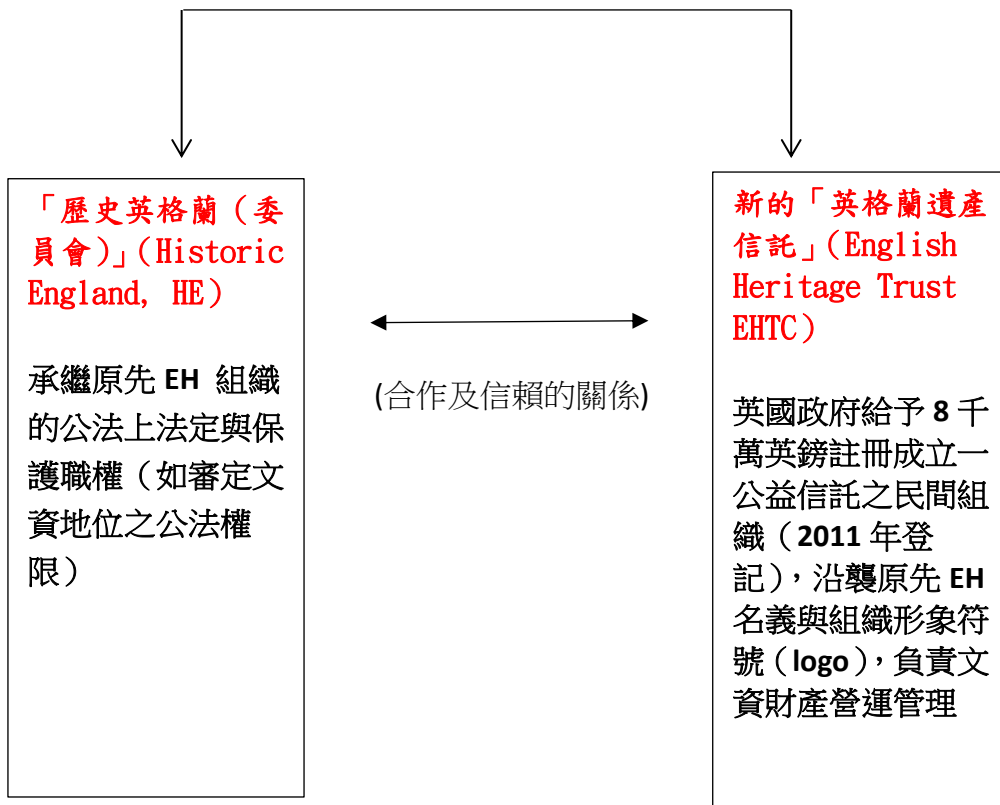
「歷史英格蘭（委員會)」(Historic England, HE)

承繼原先 EH 組織的公法上法定與保護職權（如審定文資地位之公法權限）

(合作及信賴的關係)

新的「英格蘭遺產信託」(English Heritage Trust EHTC)

英國政府給予 8 千萬英鎊註冊成立一公益信託之民間組織（2011 年登記），沿襲原先 EH 名義與組織形象符號（logo），負責文資財產營運管理